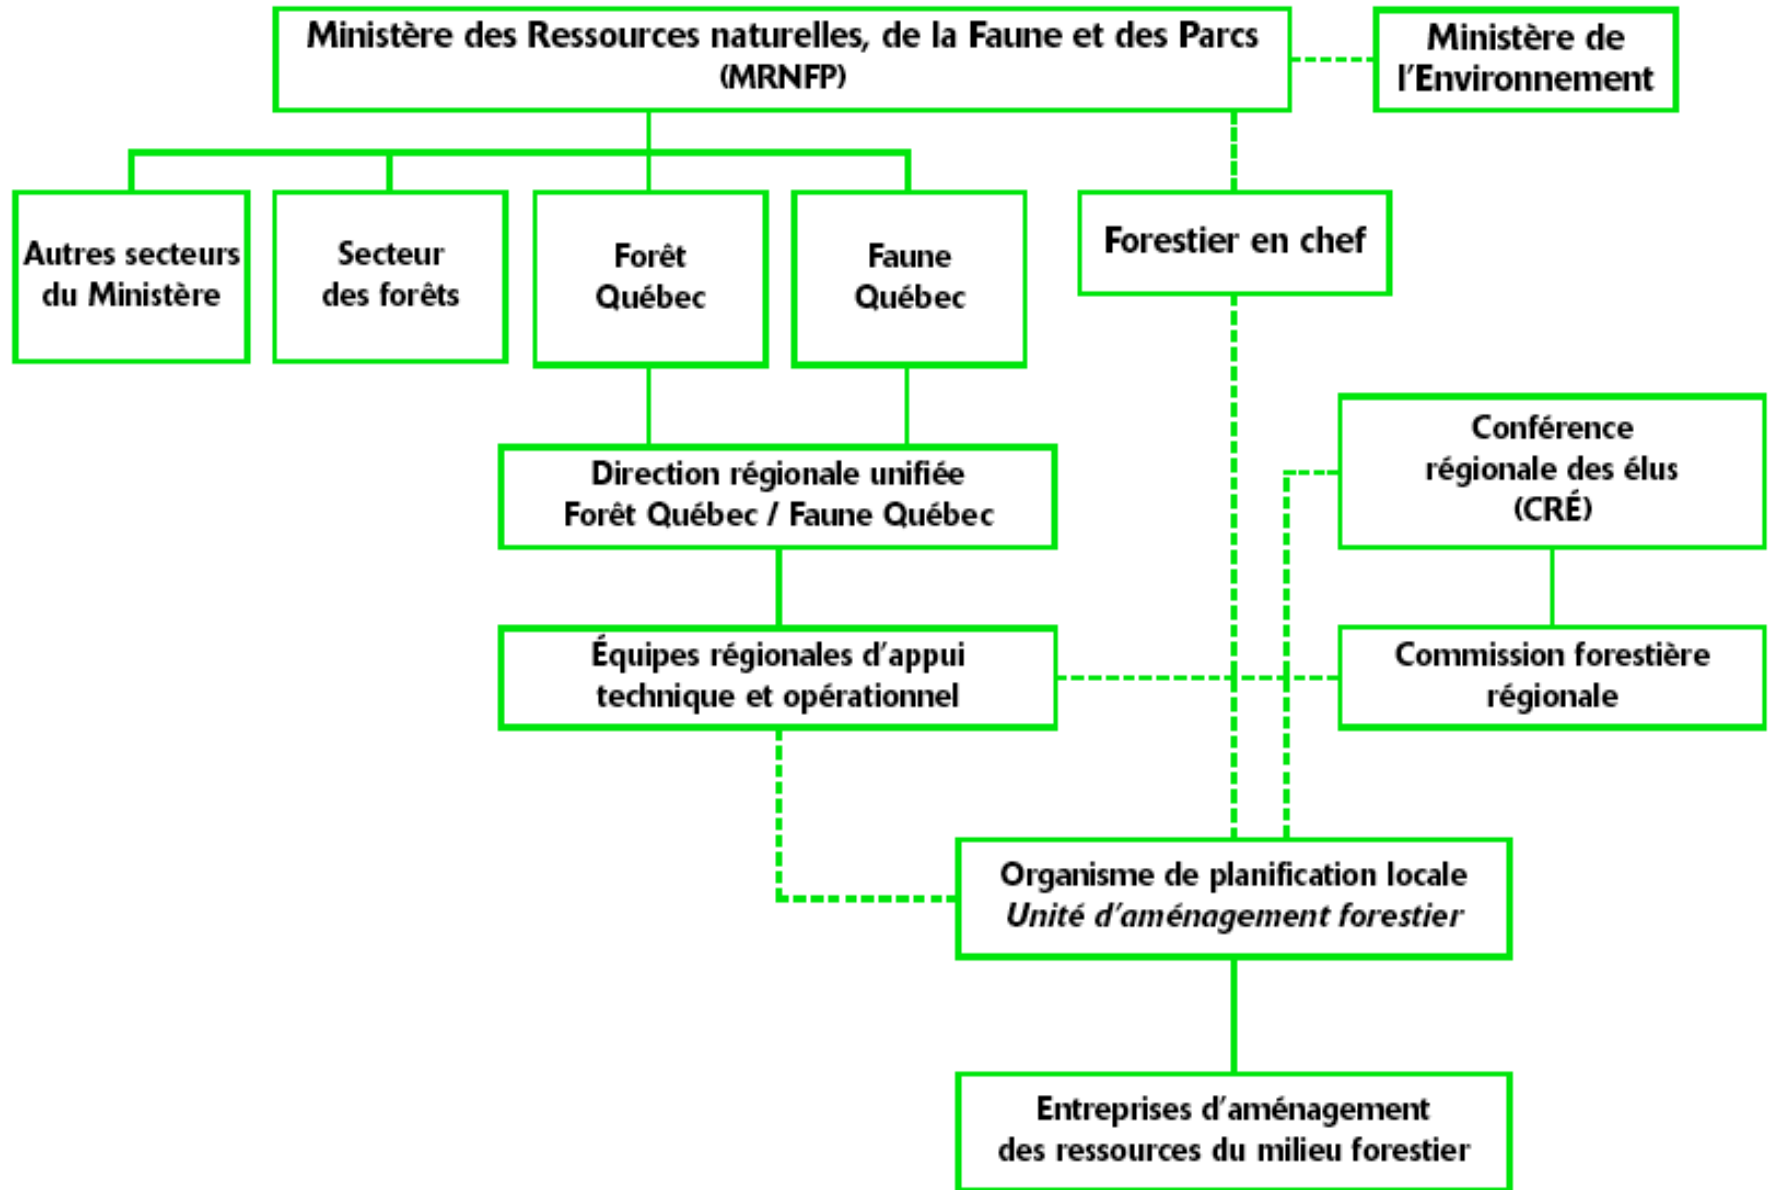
Ministère des Ressources naturelles, de la Faune et des Parcs (MRNFP)

Ministère de l'Environnement

Autres secteurs du Ministère

Secteur des forêts

Forêt Québec

Faune Québec

Forestier en chef

Conférence régionale des élus (CRÉ)

Direction régionale unifiée Forêt Québec / Faune Québec

Équipes régionales d'appui technique et opérationnel

Commission forestière régionale

Organisme de planification locale
*Unité d'aménagement forestier*

Entreprises d'aménagement des ressources du milieu forestier